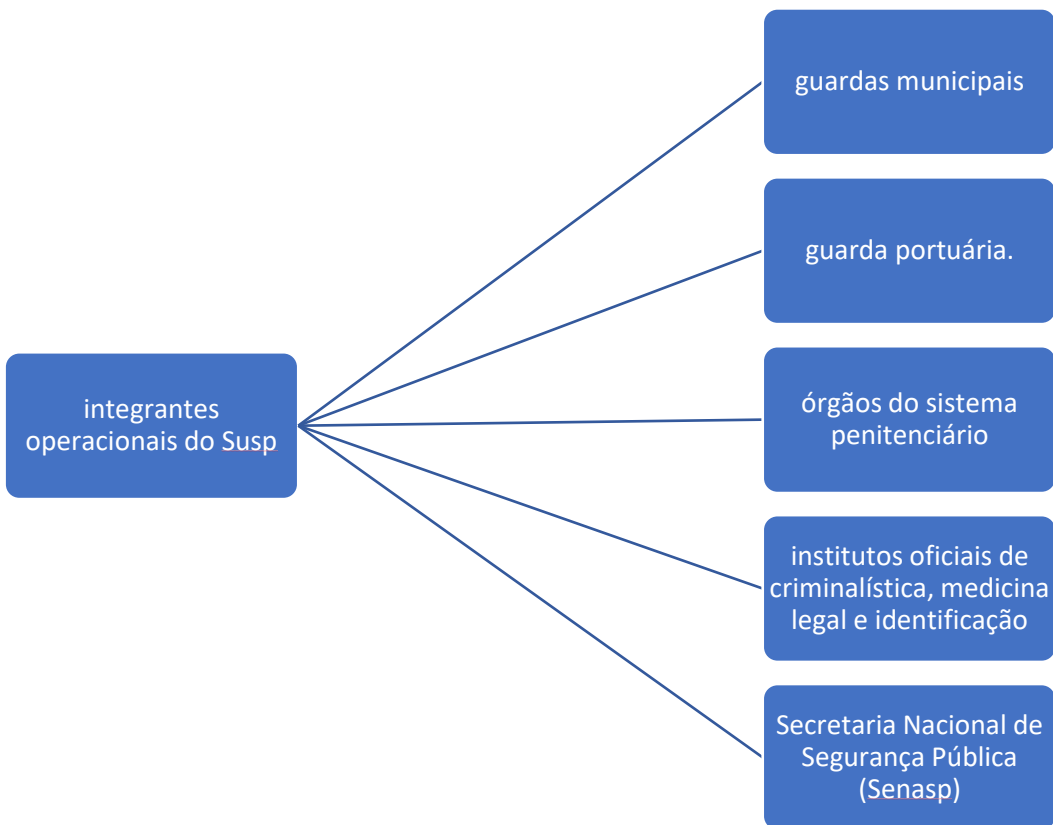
integrantes operacionais do Susp

guardas municipais

guarda portuária.

órgãos do sistema penitenciário

institutos oficiais de criminalística, medicina legal e identificação

Secretaria Nacional de Segurança Pública (Senasp)